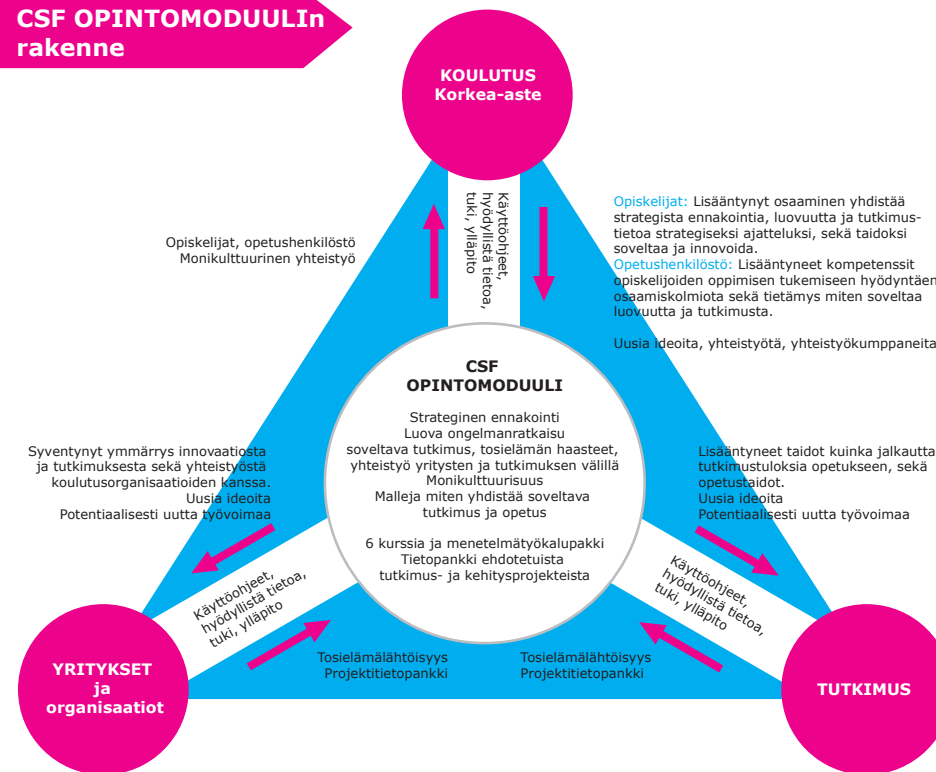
CSF OPINTOMODUULIn rakenne

KOULUTUS
Korkea-aste

Käyttöohjeet, hyödyllistä tietoa, tuki, ylläpito

Opiskelijat, opetushenkilöstö
Monikulttuurinen yhteistyö

Opiskelijat: Lisääntynyt osaaminen yhdistää strategista ennakointia, luovuutta ja tutkimustietoa strategiseksi ajatteluksi, sekä taidoksi soveltaa ja innovoida.
Opetushenkilöstö: Lisääntyneet kompetenssit opiskelijoiden oppimisen tukemiseen hyödyntäen osaamiskolmiota sekä tietämys miten soveltaa luovuutta ja tutkimusta.

Uusia ideoita, yhteistyötä, yhteistyökumppaneita

CSF
OPINTOMODUULI

Strateginen ennakointi
Luova ongelmanratkaisu
soveltava tutkimus, tosielämän haasteet, yhteistyö yritysten ja tutkimuksen välillä
Monikulttuurisuus
Malleja miten yhdistää soveltava tutkimus ja opetus

6 kurssia ja menetelmätyökalupakki
Tietopankki ehdotetuista tutkimus- ja kehitysprojekteista

Syventynyt ymmärrys innovaatiosta ja tutkimuksesta sekä yhteistyöstä koulutusorganisaatioiden kanssa.
Uusia ideoita
Potentiaalisesti uutta työvoimaa

Lisääntyneet taidot kuinka jalkauttaa tutkimustuloksia opetukseen, sekä opetustaidot.
Uusia ideoita
Potentiaalisesti uutta työvoimaa

Käyttöohjeet, hyödyllistä tietoa, tuki, ylläpito

Käyttöohjeet, hyödyllistä tietoa, tuki, ylläpito

Tosielämälähtöisyys
Projektitietopankki

Tosielämälähtöisyys
Projektitietopankki

YRITYKSET ja organisaatiot

TUTKIMUS